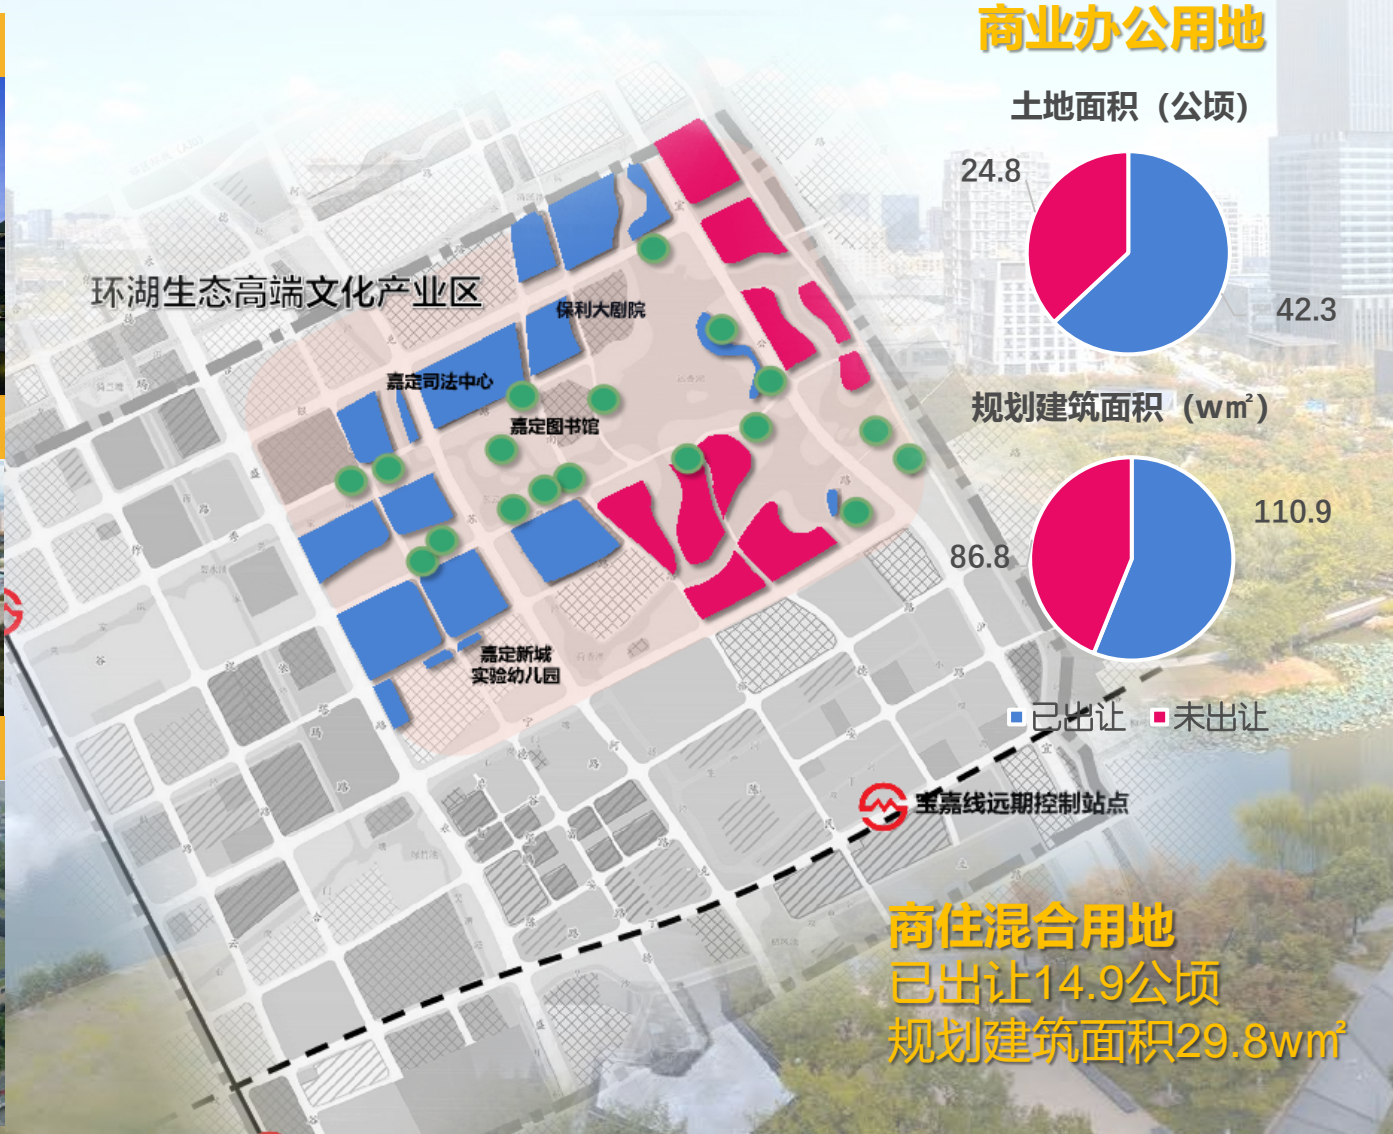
商业办公用地

土地面积（公顷）

24.8

42.3

规划建筑面积（w㎡）

110.9

86.8

■已出让 ■未出让

环湖生态高端文化产业区

保利大剧院

嘉定司法中心

嘉定图书馆

嘉定新城实验幼儿园

宝嘉线远期控制站点

商住混合用地
已出让14.9公顷
规划建筑面积29.8w㎡